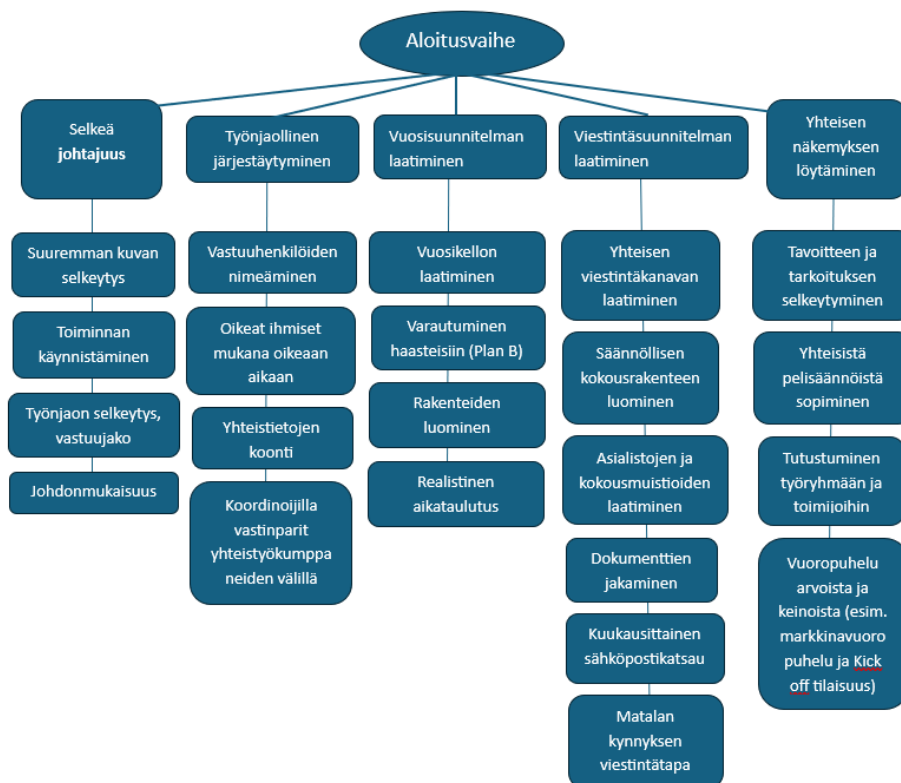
Aloitusvaihe

Selkeä johtajuus

Suuremman kuvan selkeytys

Toiminnan käynnistäminen

Työnjaon selkeytys, vastuujako

Johdonmukaisuus

Työnjaollinen järjestäytyminen

Vastuuhenkilöiden nimeäminen

Oikeat ihmiset mukana oikeaan aikaan

Yhteistietojen koonti

Koordinoijilla vastinparit yhteistyökumppa neiden välillä

Vuosisuunnitelman laatiminen

Vuosikellon laatiminen

Varautuminen haasteisiin (Plan B)

Rakenteiden luominen

Realistinen aikataulutus

Viestintäsuunnitelman laatiminen

Yhteisen viestintäkanavan laatiminen

Säännöllisen kokousrakenteen luominen

Asialistojen ja kokousmuistioiden laatiminen

Dokumenttien jakaminen

Kuukausittainen sähköpostikatsau

Matalan kynnyksen viestintätapa

Yhteisen näkemyksen löytäminen

Tavoitteen ja tarkoituksen selkeytyminen

Yhteisistä pelisäännöistä sopiminen

Tutustuminen työryhmään ja toimijoihin

Vuoropuhelu arvoista ja keinoista (esim. markkinavuoro puhelu ja Kick off tilaisuus)